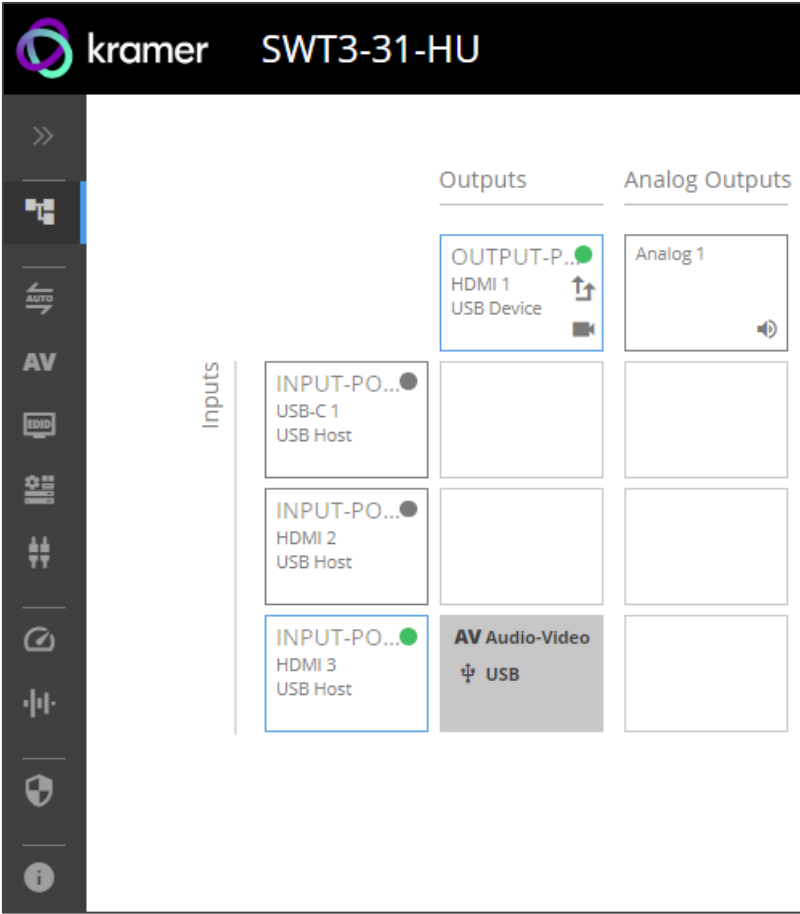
kramer SWT3-31-HU

»

AUTO

AV

EDID

Outputs

Analog Outputs

OUTPUT-P...
HDMI 1
USB Device

Analog 1

Inputs

INPUT-PO...
USB-C 1
USB Host

INPUT-PO...
HDMI 2
USB Host

INPUT-PO...
HDMI 3
USB Host

AV Audio-Video
USB